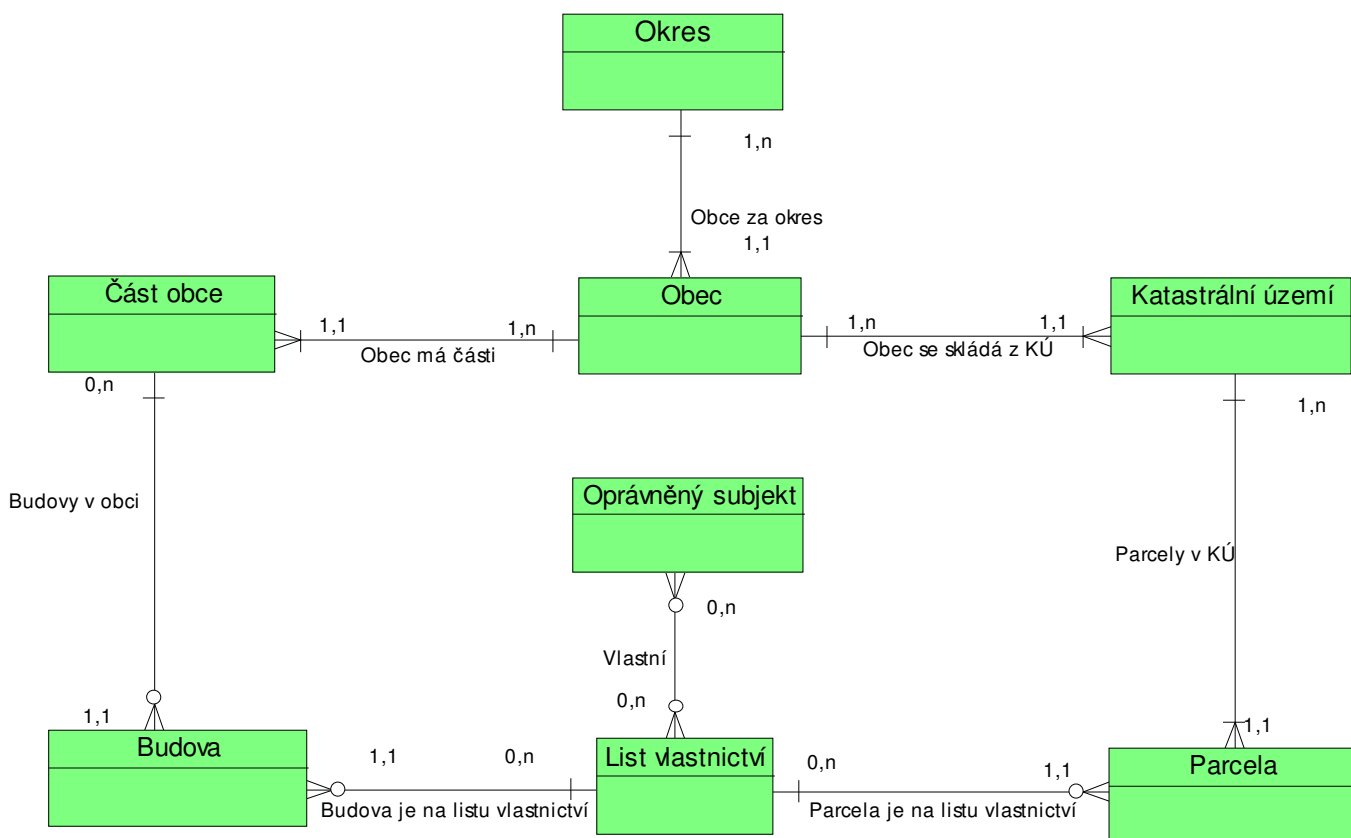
Okres

1,n

Obce za okres

1,1

Část obce

1,1

1,n

Obec

1,n

1,1

Katastrální území

Obec má části

Obec se skládá z KÚ

0,n

1,n

Budovy v obci

Oprávněný subjekt

Parcely v KÚ

0,n

Vlastní

0,n

1,1

1,1

Budova

1,1

0,n

List vlastnictví

0,n

1,1

Parcela

Budova je na listu vlastnictví

Parcela je na listu vlastnictví